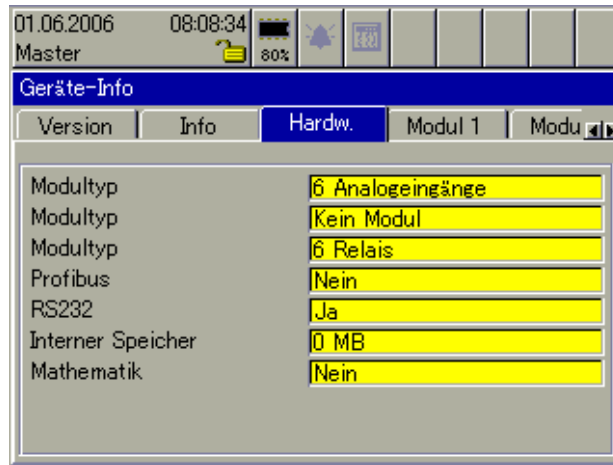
01.06.2006 08:08:34
Master
80%

Geräte-Info

Version | Info | Hardw. | Modul 1 | Modu

| | |
|---|---|
| Modultyp | 6 Analogeingänge |
| Modultyp | Kein Modul |
| Modultyp | 6 Relais |
| Profibus | Nein |
| RS232 | Ja |
| Interner Speicher | 0 MB |
| Mathematik | Nein |